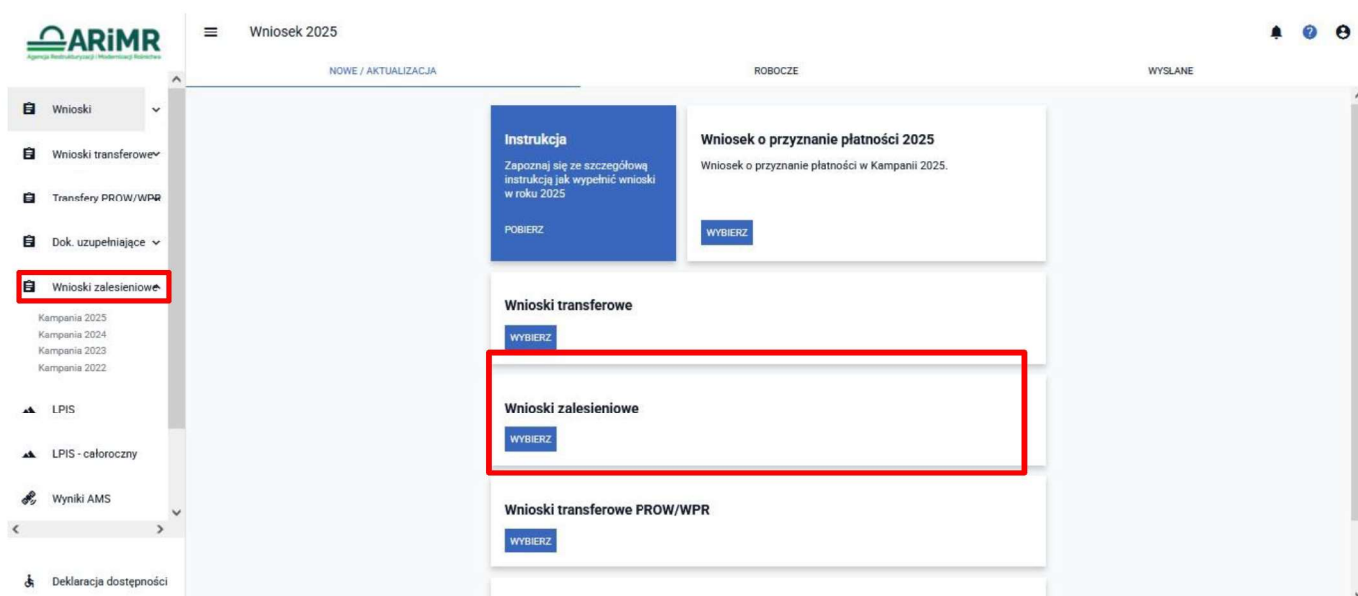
ARiMR
Agencja Restrukturyzacji i Modernizacji Rolnictwa

Wniosek 2025

NOWE / AKTUALIZACJA

ROBOCZE

WYSLANE

Wnioski

Wnioski transferowe

Transfery PROW/WPR

Dok. uzupełniające

Wnioski zalesieniowe

Kampania 2025
Kampania 2024
Kampania 2023
Kampania 2022

LPIS

LPIS - całoroczny

Wyniki AMS

Deklaracja dostępności

Instrukcja

Zapoznaj się ze szczegółową instrukcją jak wypełnić wnioski w roku 2025

POBIERZ

Wniosek o przyznanie płatności 2025

Wniosek o przyznanie płatności w Kampanii 2025.

WYBIERZ

Wnioski transferowe

WYBIERZ

Wnioski zalesieniowe

WYBIERZ

Wnioski transferowe PROW/WPR

WYBIERZ